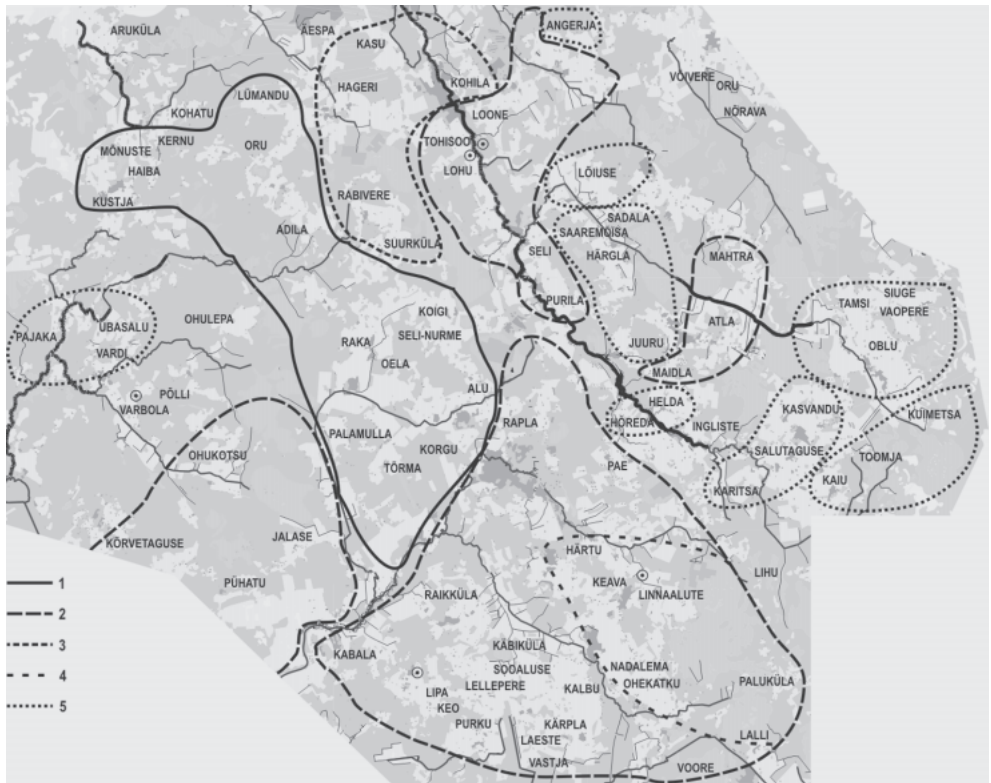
ARUKÜLA
AESPA
KASU
ANGERJA
HAGERI
KOHILA
VÕIVERE
ORU
NÕRAVA
KOHATU
LÜMANDU
LOONE
KERNU
TOHISOO
MÕNUSTE
ORU
LOHU
LÕIUSE
HAIBA
KUSTJA
RABIVERE
SADALA
SAAREMÕISA
ÄDILA
SUURKÜLA
SELI
HÄRGLA
MAHTRA
PURILA
TAMSI
SIUGE
VAOPERE
PAJAKA
UBASALU
OHULEPA
KOIGI
ATLA
SELI-NURME
RAKA
JUURU
OBLU
VARDI
OELA
MAIDLA
PÕLLI
VARBOLA
ALU
HELDA
KASVANDU
KUIMETSA
RAPLA
HÕREDA
INGLISTE
PALAMULLA
SALUTAGUSE
OHUKOTSU
KORGU
TÖRMA
PAE
TOOMJA
KARITSA
KAIU
KÕRVETAGUSE
JALASE
HÄRTU
LIHU
KEAVA
LINNAALUTE
PÜHATU
RAIKKÜLA
KABIKÜLA
KABALA
SOOALUSE
NADALEMA
OHEKATKU
LIPA
LELLEPERE
KALBU
PALUKÜLA
KEO
PURKU
KÄRPLA
LAESTE
LALLI
VASTJA
VOORE
1
2
3
4
5